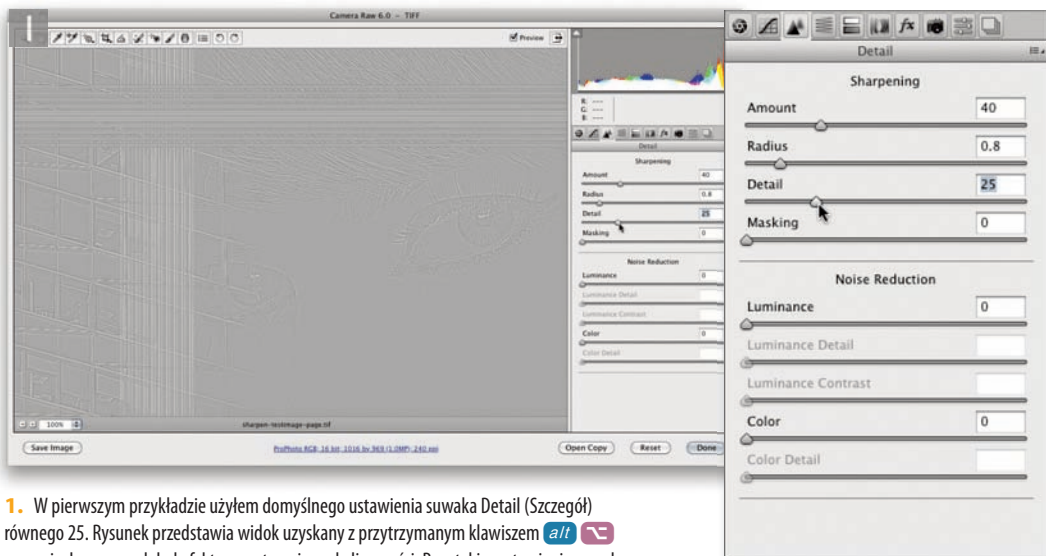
1

Camera Raw 6.0 – TIFF

Preview

R: ---
G: ---
B: ---

Detail

Sharpening

Amount 40

Radius 0.8

Detail 25

Masking 0

Noise Reduction

Luminance 0

Luminance Detail

Luminance Contrast

Color 0

Color Detail

100%

sharpen-testimage-page.tif

Save Image

ProPhoto RGB; 16 bit; 1016 by 969 (1.0MP); 240 ppi

Open Copy

Reset

Done

Detail

Sharpening

Amount 40

Radius 0.8

Detail 25

Masking 0

Noise Reduction

Luminance 0

Luminance Detail

Luminance Contrast

Color 0

Color Detail

1. W pierwszym przykładzie użyłem domyślnego ustawienia suwaka Detail (Szczegół) równego 25. Rysunek przedstawia widok uzyskany z przytrzymanym klawiszem alt ⌥